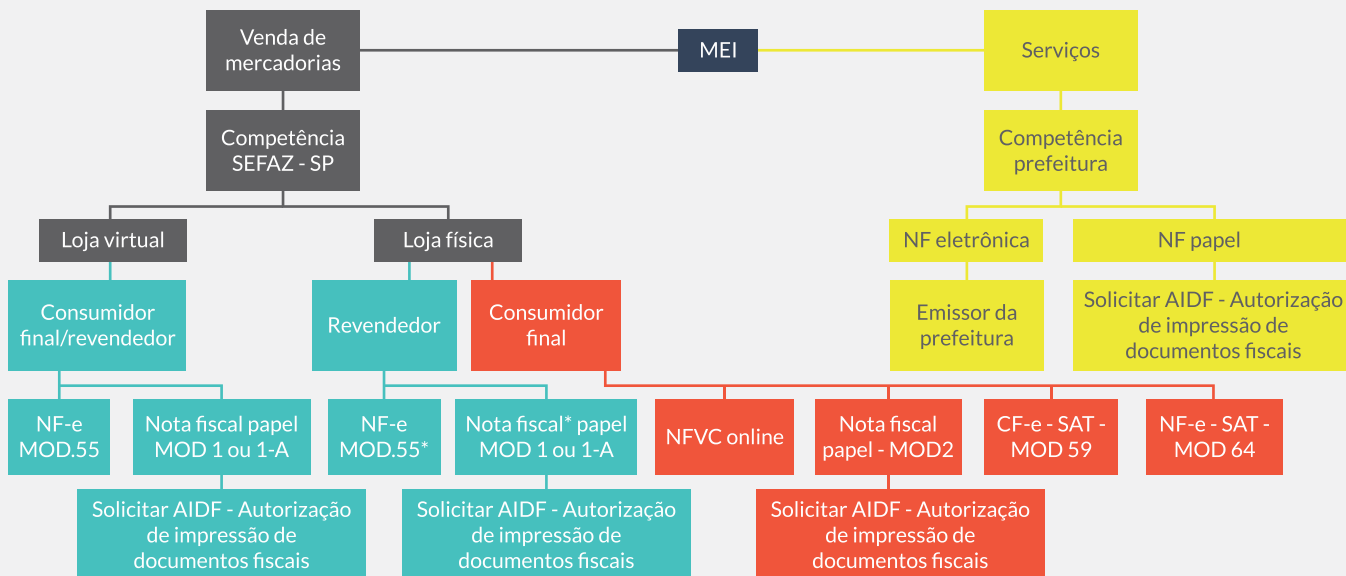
Venda de mercadorias

MEI

Serviços

Competência SEFAZ - SP

Competência prefeitura

Loja virtual

Loja física

NF eletrônica

NF papel

Consumidor final/revendedor

Revendedor

Consumidor final

Emissor da prefeitura

Solicitar AIDF - Autorização de impressão de documentos fiscais

NF-e MOD.55

Nota fiscal papel MOD 1 ou 1-A

NF-e MOD.55*

Nota fiscal* papel MOD 1 ou 1-A

NFVC online

Nota fiscal papel - MOD2

CF-e - SAT - MOD 59

NF-e - SAT - MOD 64

Solicitar AIDF - Autorização de impressão de documentos fiscais

Solicitar AIDF - Autorização de impressão de documentos fiscais

Solicitar AIDF - Autorização de impressão de documentos fiscais